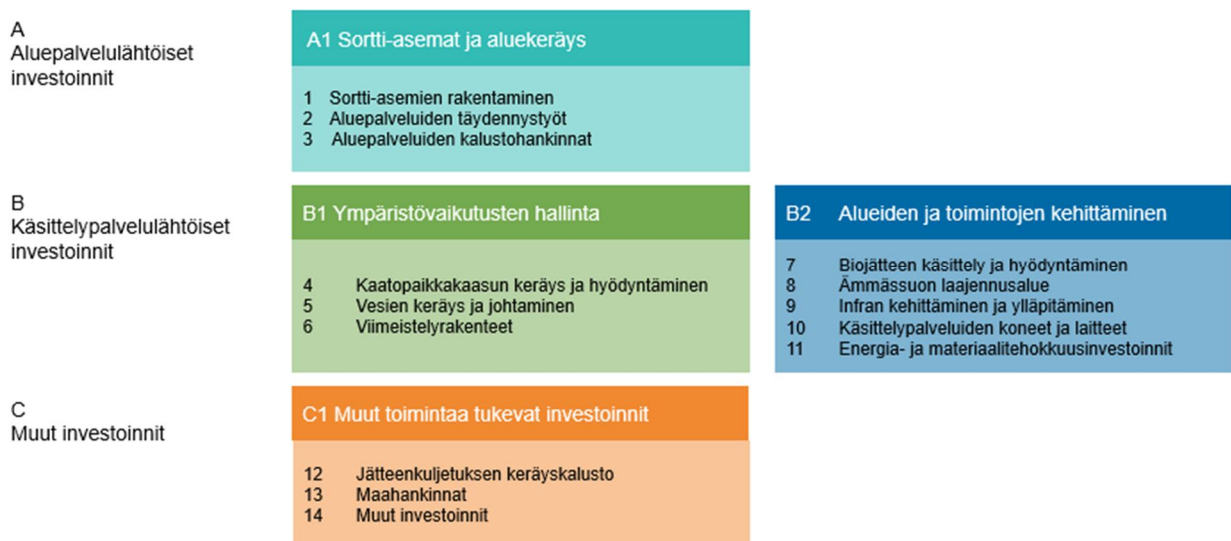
A
Aluepalvelulähtöiset investoinnit

A1 Sortti-asemat ja aluekeräys

1 Sortti-asemien rakentaminen
2 Aluepalveluiden täydennystyöt
3 Aluepalveluiden kalustohankinnat

B
Käsittelypalvelulähtöiset investoinnit

B1 Ympäristövaikutusten hallinta

4 Kaatopaikkakaasun keräys ja hyödyntäminen
5 Vesien keräys ja johtaminen
6 Viimeistelyrakenteet

B2 Alueiden ja toimintojen kehittäminen

7 Biojätteen käsittely ja hyödyntäminen
8 Ämmässuon laajennusalue
9 Infran kehittäminen ja ylläpitäminen
10 Käsittelypalveluiden koneet ja laitteet
11 Energia- ja materiaalitehokkuusinvestoinnit

C
Muut investoinnit

C1 Muut toimintaa tukevat investoinnit

12 Jätteenkuljetuksen keräyskalusto
13 Maahankinnat
14 Muut investoinnit